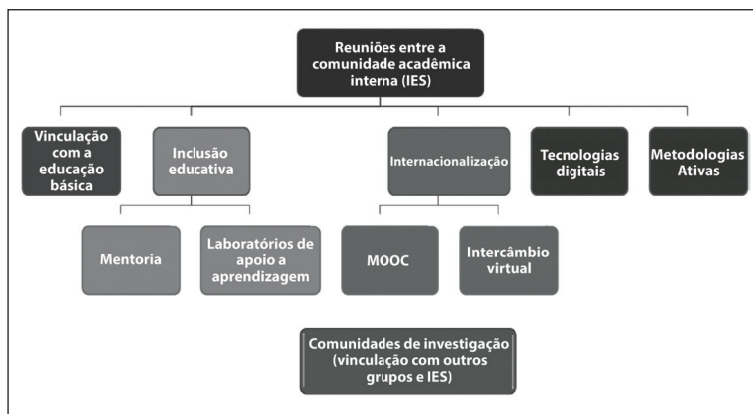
Reuniões entre a comunidade acadêmica interna (IES)

Vinculação com a educação básica

Inclusão educativa

Internacionalização

Tecnologias digitais

Metodologias Ativas

Mentoria

Laboratórios de apoio a aprendizagem

MOOC

Intercâmbio virtual

Comunidades de investigação (vinculação com outros grupos e IES)